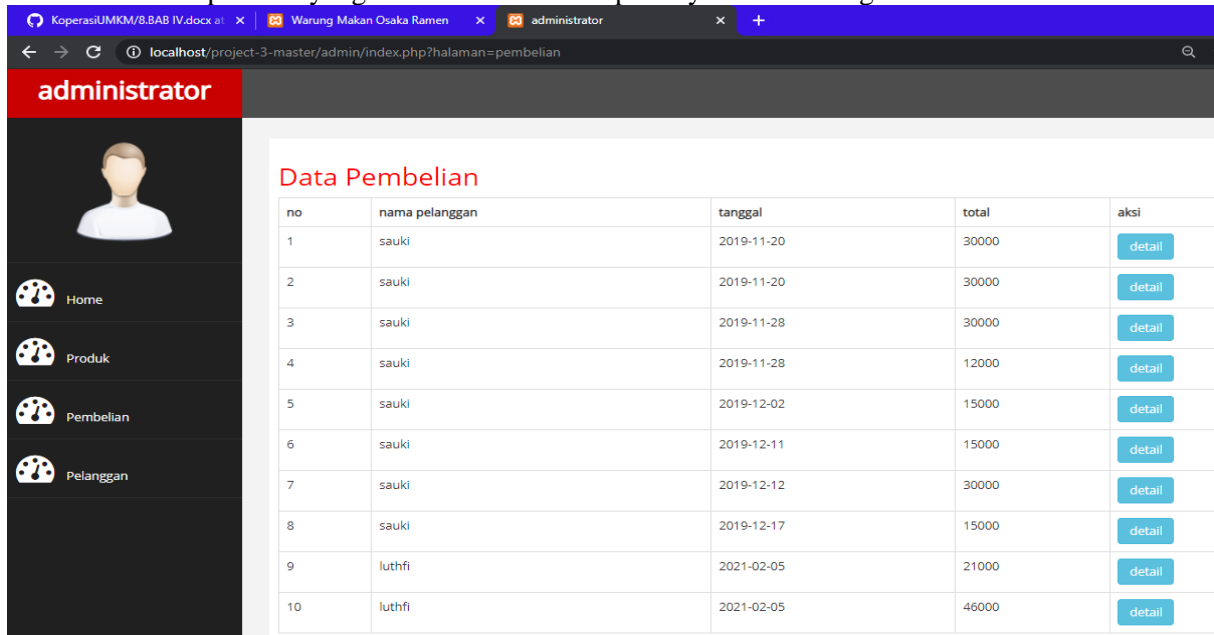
KoperasiUMKM/8.BAB IV.docx at ×
Warung Makan Osaka Ramen ×
administrator ×
+

localhost/project-3-master/admin/index.php?halaman=pembelian

administrator

Home
Produk
Pembelian
Pelanggan

Data Pembelian

| no | nama pelanggan | tanggal | total | aksi |
|---|---|---|---|---|
| 1 | sauki | 2019-11-20 | 30000 | detail |
| 2 | sauki | 2019-11-20 | 30000 | detail |
| 3 | sauki | 2019-11-28 | 30000 | detail |
| 4 | sauki | 2019-11-28 | 12000 | detail |
| 5 | sauki | 2019-12-02 | 15000 | detail |
| 6 | sauki | 2019-12-11 | 15000 | detail |
| 7 | sauki | 2019-12-12 | 30000 | detail |
| 8 | sauki | 2019-12-17 | 15000 | detail |
| 9 | luthfi | 2021-02-05 | 21000 | detail |
| 10 | luthfi | 2021-02-05 | 46000 | detail |